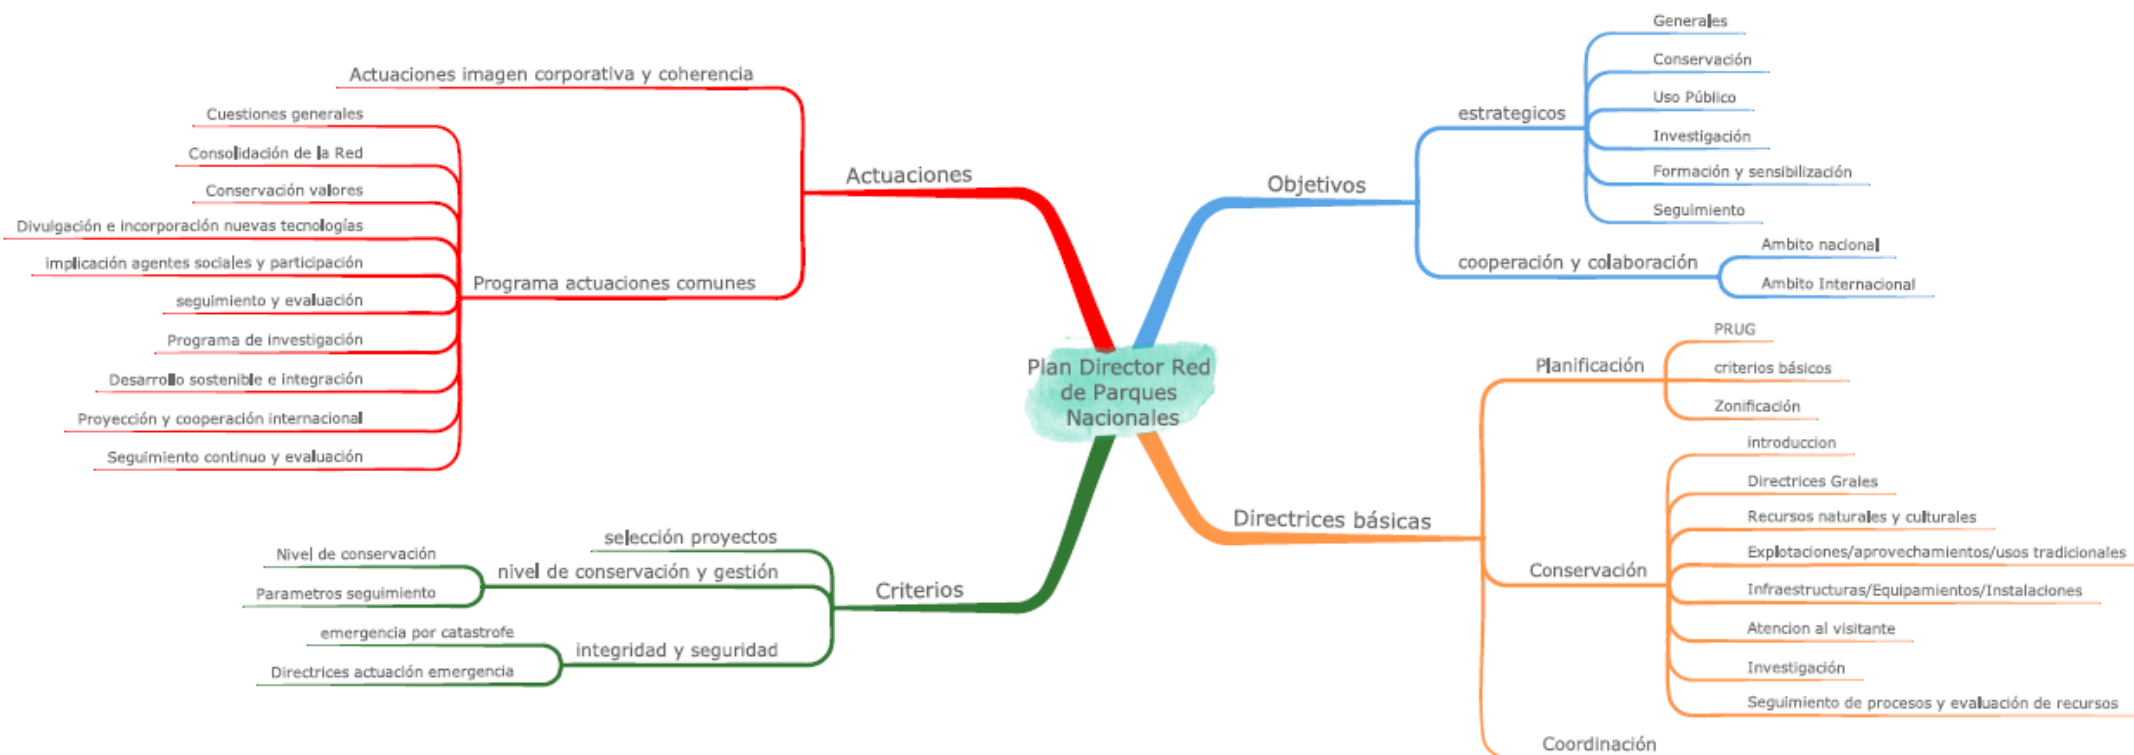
Plan Director Red de Parques Nacionales

Actuaciones

Actuaciones imagen corporativa y coherencia

Programa actuaciones comunes

Cuestiones generales

Consolidación de la Red

Conservación valores

Divulgación e incorporación nuevas tecnologías

implicación agentes sociales y participación

seguimiento y evaluación

Programa de investigación

Desarrollo sostenible e integración

Proyección y cooperación internacional

Seguimiento continuo y evaluación

Objetivos

estrategicos

Generales

Conservación

Uso Público

Investigación

Formación y sensibilización

Seguimiento

cooperación y colaboración

Ambito nacional

Ambito Internacional

Criterios

selección proyectos

nivel de conservación y gestión

Nivel de conservación

Parametros seguimiento

integridad y seguridad

emergencia por catastrofe

Directrices actuación emergencia

Directrices básicas

Planificación

PRUG

criterios básicos

Zonificación

Conservación

introduccion

Directrices Grales

Recursos naturales y culturales

Explotaciones/aprovechamientos/usos tradicionales

Infraestructuras/Equipamientos/Instalaciones

Atencion al visitante

Investigación

Seguimiento de procesos y evaluación de recursos

Coordinación